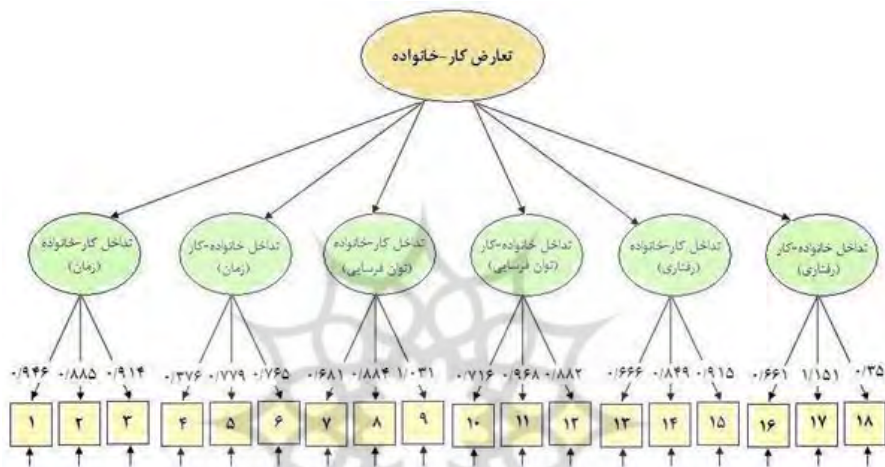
تعارض کار-خانواده

تداخل کار-خانواده (زمان)

تداخل خانواده-کار (زمان)

تداخل کار-خانواده (توان فرسایی)

تداخل خانواده-کار (توان فرسایی)

تداخل کار-خانواده (رفتاری)

تداخل خانواده-کار (رفتاری)

۰/۹۴۶ ۰/۸۸۵ ۰/۹۱۴ ۰/۳۷۶ ۰/۷۷۹ ۰/۷۶۵ ۰/۶۸۱ ۰/۸۸۴ ۱/۰۳۱ ۰/۷۱۶ ۰/۹۶۸ ۰/۸۸۲ ۰/۶۶۶ ۰/۸۴۹ ۰/۹۱۵ ۰/۶۶۱ ۱/۱۵۱ ۰/۳۵

۱ ۲ ۳ ۴ ۵ ۶ ۷ ۸ ۹ ۱۰ ۱۱ ۱۲ ۱۳ ۱۴ ۱۵ ۱۶ ۱۷ ۱۸